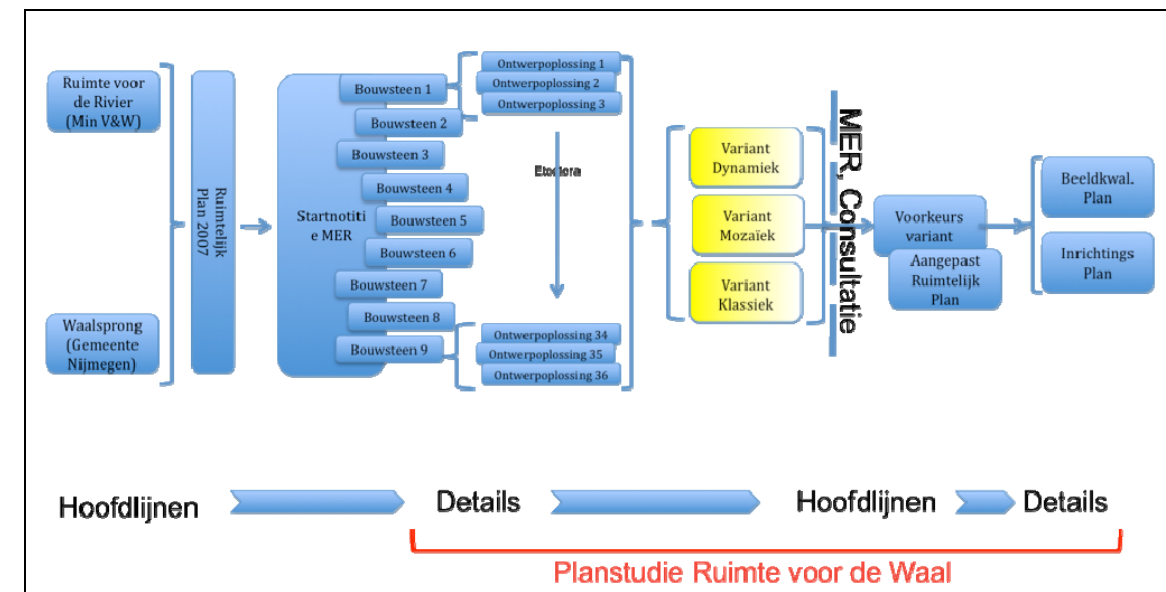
Ruimte voor de Rivier (Min V&W)

Waalsprong (Gemeente Nijmegen)

Ruimtelijk Plan 2007

Startnotitie MER

Bouwsteen 1
Bouwsteen 2
Bouwsteen 3
Bouwsteen 4
Bouwsteen 5
Bouwsteen 6
Bouwsteen 7
Bouwsteen 8
Bouwsteen 9

Ontwerpoplossing 1
Ontwerpoplossing 2
Ontwerpoplossing 3

Etcetera

Ontwerpoplossing 34
Ontwerpoplossing 35
Ontwerpoplossing 36

Variant Dynamiek
Variant Mozaïek
Variant Klassiek

MER, Consultatie

Voorkeurs variant

Aangepast Ruimtelijk Plan

Beeldkwal. Plan

Inrichtings Plan

Hoofdlijnen Details Hoofdlijnen Details

Planstudie Ruimte voor de Waal